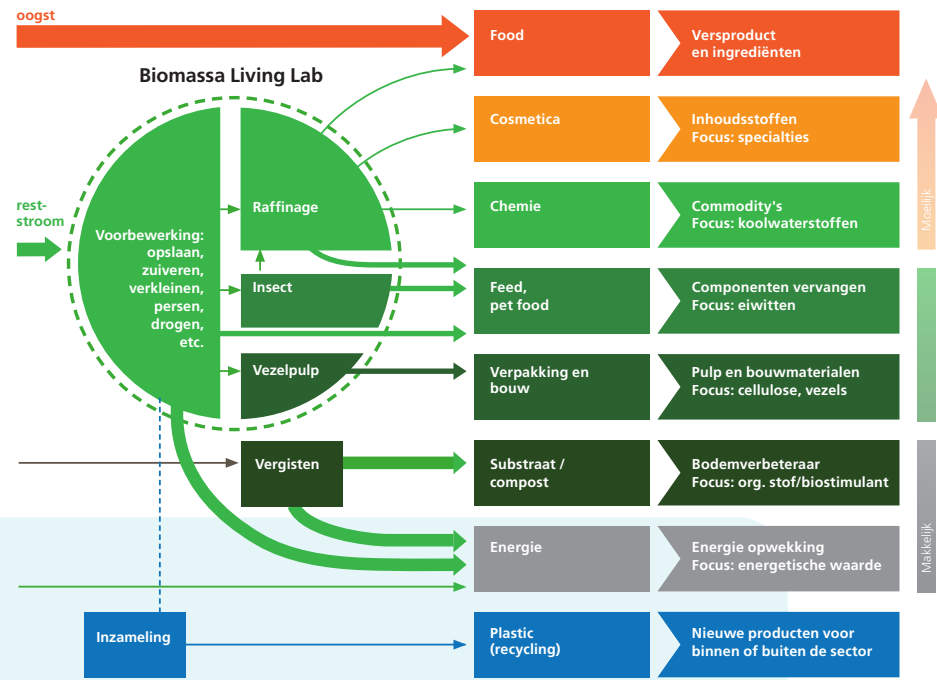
oogst

Biomassa Living Lab

rest-
stroom

Voorbewerking:
opslaan,
zuiveren,
verkleinen,
persen,
drogen,
etc.

Raffinage

Insect

Vezelpulp

Vergisten

Inzameling

Food

Versproduct
en ingrediënten

Cosmetica

Inhoudsstoffen
Focus: specialties

Chemie

Commodity's
Focus: koolwaterstoffen

Feed,
pet food

Componenten vervangen
Focus: eiwitten

Verpakking en
bouw

Pulp en bouwmaterialen
Focus: cellulose, vezels

Substraat /
compost

Bodemverbeteraar
Focus: org. stof/biostimulant

Energie

Energie opwekking
Focus: energetische waarde

Plastic
(recycling)

Nieuwe producten voor
binnen of buiten de sector

Moeilijk

Makkelijk